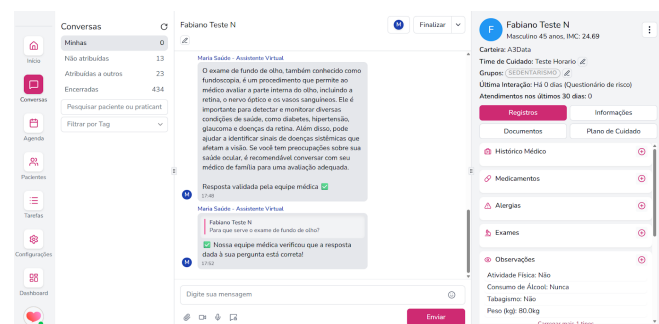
Início

Conversas

Agenda

Pacientes

Tarefas

Configurações

Dashboard

Conversas

| Minhas | 0 |
|---|---|
| Não atribuídas | 13 |
| Atribuídas a outros | 23 |
| Encerradas | 434 |

Pesquisar paciente ou praticant

Filtrar por Tag

Fabiano Teste N

M

Finalizar

Maria Saúde - Assistente Virtual

O exame de fundo de olho, também conhecido como fundoscopia, é um procedimento que permite ao médico avaliar a parte interna do olho, incluindo a retina, o nervo óptico e os vasos sanguíneos. Ele é importante para detectar e monitorar diversas condições de saúde, como diabetes, hipertensão, glaucoma e doenças da retina. Além disso, pode ajudar a identificar sinais de doenças sistêmicas que afetam a visão. Se você tem preocupações sobre sua saúde ocular, é recomendável conversar com seu médico de família para uma avaliação adequada.

Resposta validada pela equipe médica ✅

17:49

M

Maria Saúde - Assistente Virtual

Fabiano Teste N
Para que serve o exame de fundo de olho?

✅ Nossa equipe médica verificou que a resposta dada à sua pergunta está correta!

17:52

M

Digite sua mensagem

Enviar

F

Fabiano Teste N

Masculino 45 anos, IMC: 24.69

Carteira: A3Data

Time de Cuidado: Teste Horario

Grupos: SEDENTARISMO

Última Interação: Há 0 dias (Questionário de risco)

Atendimentos nos últimos 30 dias: 0

Registros

Informações

Documentos

Plano de Cuidado

Histórico Médico

Medicamentos

Alergias

Exames

Observações

Atividade Física: Não

Consumo de Álcool: Nunca

Tabagismo: Não

Peso (kg): 80.0kg

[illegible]